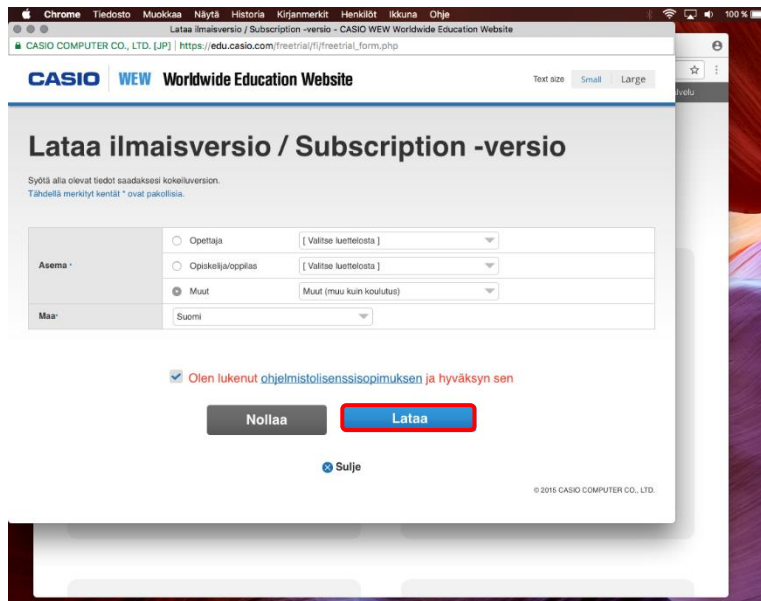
Chrome Tiedosto Muokkaa Näytä Historia Kirjanmerkit Henkilöt Ikkuna Ohje

100 %

Lataa ilmaisversio / Subscription -versio - CASIO WEW Worldwide Education Website

CASIO COMPUTER CO., LTD. [JP] | https://edu.casio.com/freetrial/fi/freetrial_form.php

CASIO WEW Worldwide Education Website

Text size Small Large

lvelu

Lataa ilmaisversio / Subscription -versio

Syötä alla olevat tiedot saadaksesi kokeiluversion.
Tähdellä merkityt kentät * ovat pakollisia.

| Asema * | Opettaja | [ Valitse luettelosta ] |
|---|---|---|
| | Opiskelija/oppilas | [ Valitse luettelosta ] |
| | Muut | Muut (muu kuin koulutus) |
| Maa* | Suomi | |

Olen lukenut ohjelmistolisenssisopimuksen ja hyväksyn sen

Nollaa

Lataa

Sulje

© 2016 CASIO COMPUTER CO., LTD.